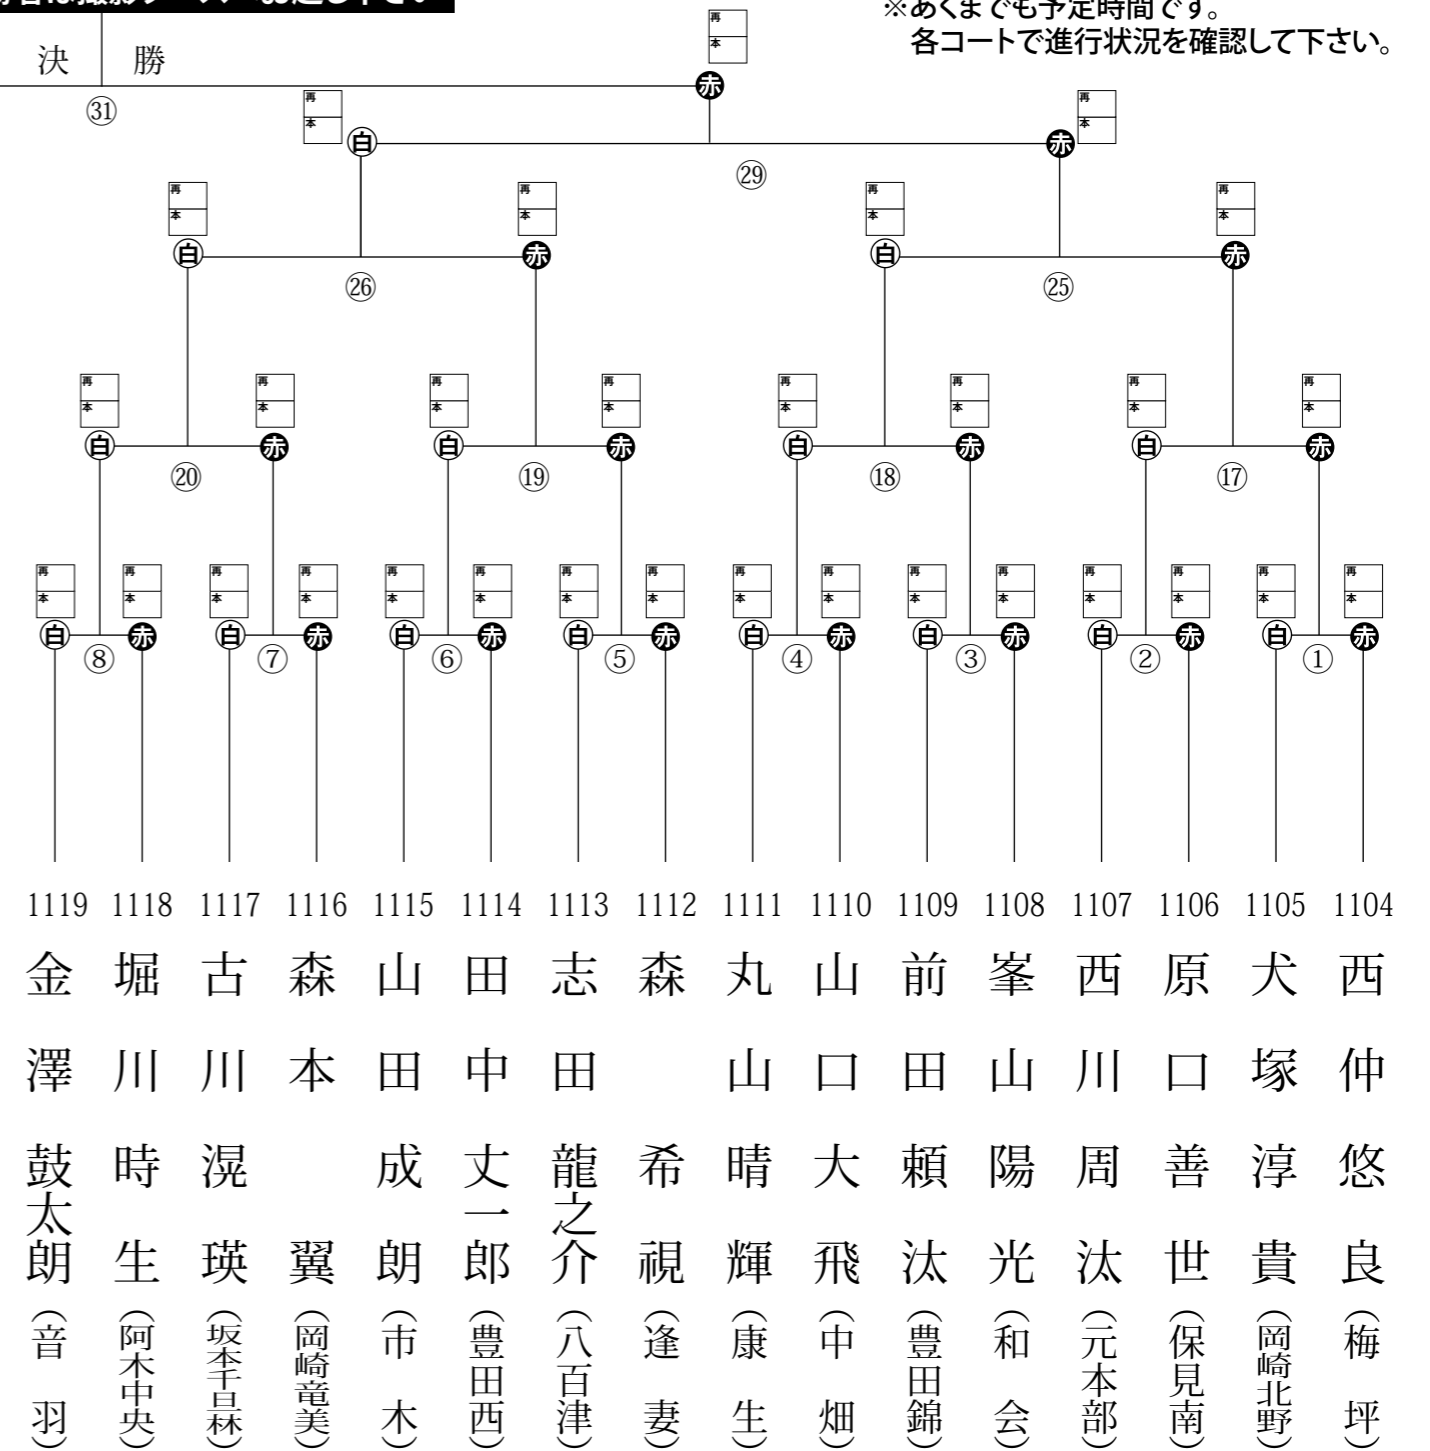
※あくまでも予定時間です。
各コートで進行状況を確認して下さい。

決　勝

㉛

再
本
赤

再
本
白

再
本
赤

㉙

再
本
白

再
本
赤

㉖

再
本
白

再
本
赤

㉕

再
本
白

再
本
赤

⑳

再
本
白

再
本
赤

⑲

再
本
白

再
本
赤

⑱

再
本
白

再
本
赤

⑰

再
本
白

再
本
赤

⑧

再
本
白

再
本
赤

⑦

再
本
白

再
本
赤

⑥

再
本
白

再
本
赤

⑤

再
本
白

再
本
赤

④

再
本
白

再
本
赤

③

再
本
白

再
本
赤

②

再
本
白

再
本
赤

①

1119 金澤鼓太朗（音羽）
1118 堀川時生（阿木中央）
1117 古川滉瑛（坂本千旦森）
1116 森本翼（岡崎竜美）
1115 山田成朗（市木）
1114 田中丈一郎（豊田西）
1113 志田龍之介（八百津）
1112 森希覗（逢妻）
1111 丸山晴輝（康生）
1110 山口大飛（中畑）
1109 前田頼汰（豊田錦）
1108 峯山陽光（和会）
1107 西川周汰（元本部）
1106 原口善世（保見南）
1105 犬塚淳貴（岡崎北野）
1104 西仲悠良（梅坪）